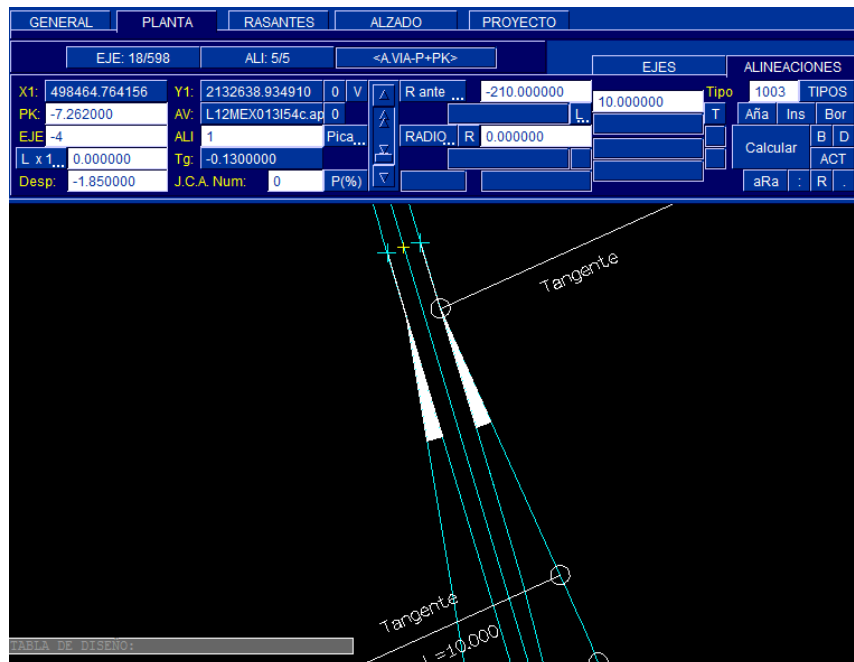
GENERAL PLANTA RASANTES ALZADO PROYECTO

EJE: 18/598 ALI: 5/5 <A.VIA-P+PK>

EJES ALINEACIONES

X1: 498464.764156 Y1: 2132638.934910 0 V R ante ... -210.000000 10.000000 Tipo 1003 TIPOS

PK: -7.262000 AV: L12MEX013I54c.ap 0 L... T Aña Ins Bor

EJE -4 ALI 1 Pica... RADIO... R 0.000000 B D

L x 1... 0.000000 Tg: -0.1300000 Calcular ACT

Desp: -1.850000 J.C.A. Num: 0 P(%) aRa : R .

Tangente

Tangente

L=10.000

TABLA DE DISEÑO: